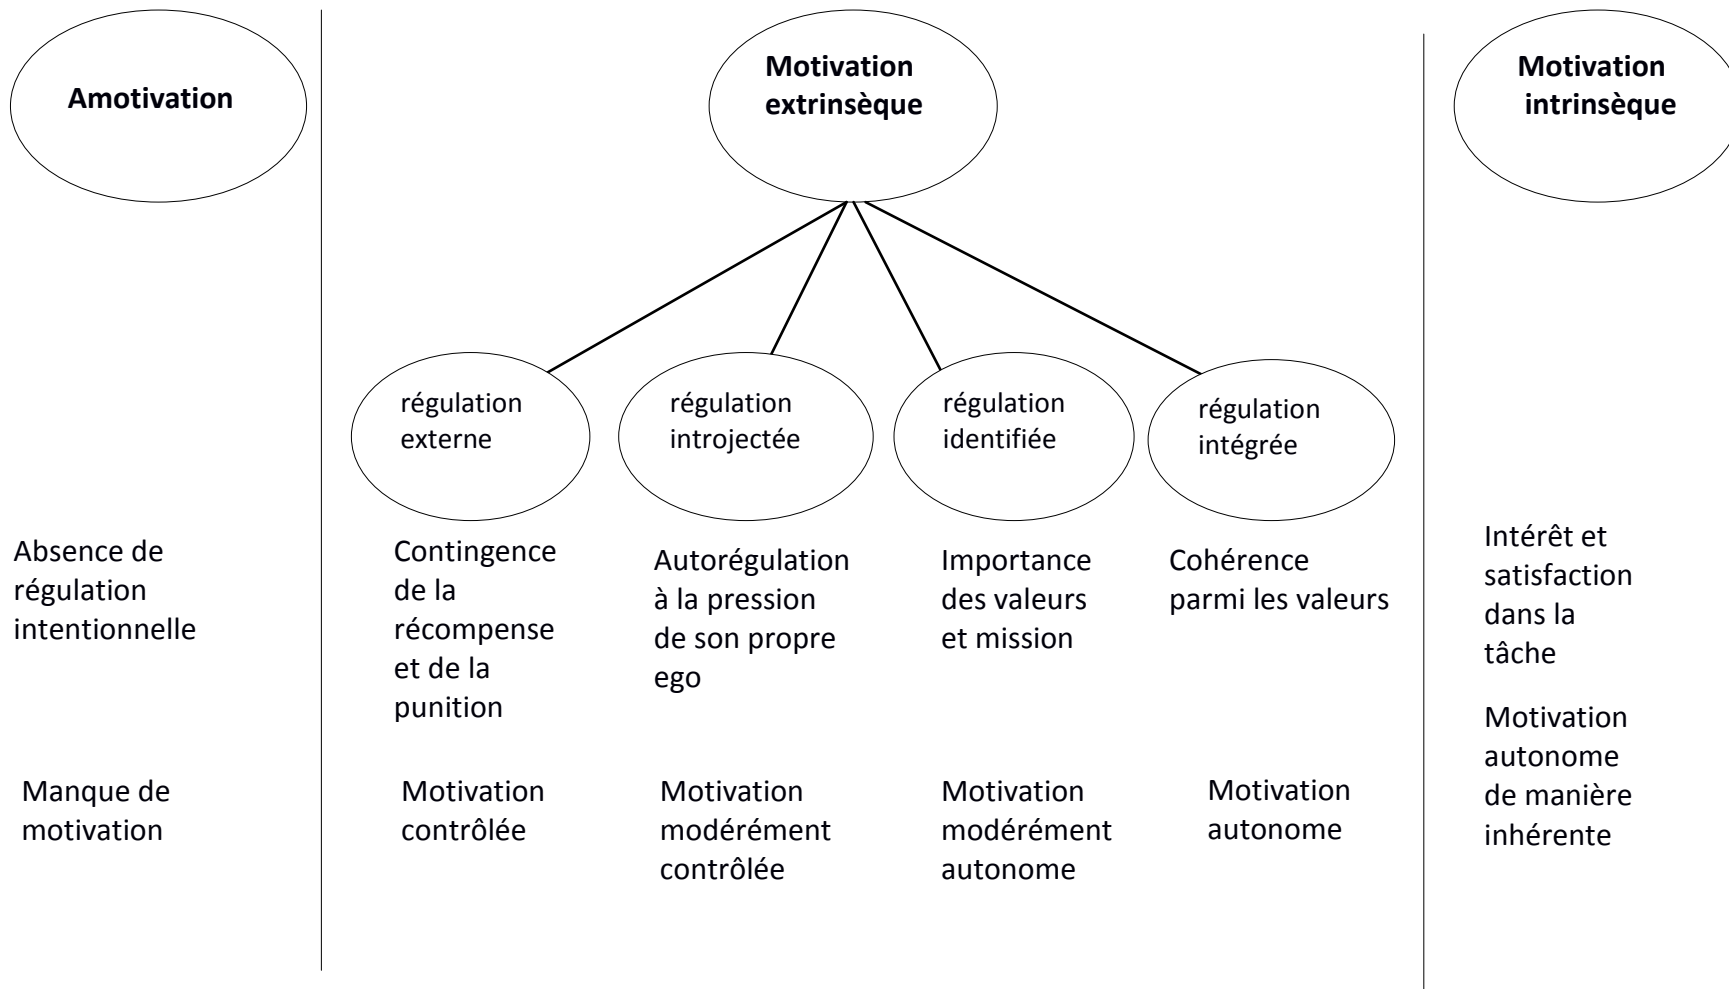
Amotivation

Motivation extrinsèque

Motivation intrinsèque

régulation externe

régulation introjectée

régulation identifiée

régulation intégrée

Absence de régulation intentionnelle

Contingence de la récompense et de la punition

Autorégulation à la pression de son propre ego

Importance des valeurs et mission

Cohérence parmi les valeurs

Intérêt et satisfaction dans la tâche

Motivation autonome de manière inhérente

Manque de motivation

Motivation contrôlée

Motivation modérément contrôlée

Motivation modérément autonome

Motivation autonome